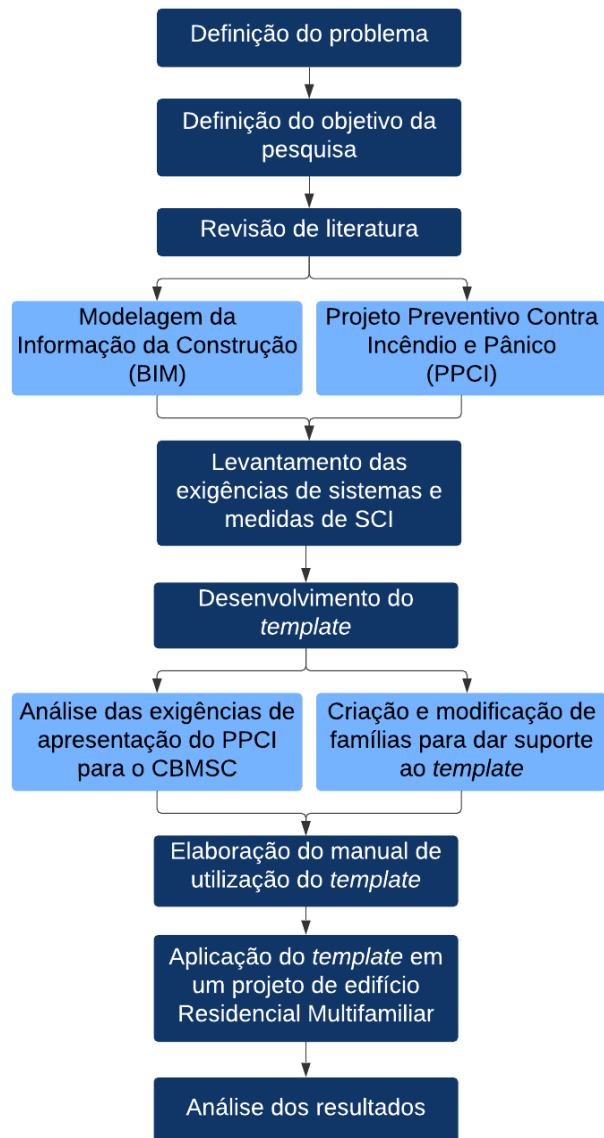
Definição do problema

Definição do objetivo da pesquisa

Revisão de literatura

Modelagem da Informação da Construção (BIM)

Projeto Preventivo Contra Incêndio e Pânico (PPCI)

Levantamento das exigências de sistemas e medidas de SCI

Desenvolvimento do *template*

Análise das exigências de apresentação do PPCI para o CBMSC

Criação e modificação de famílias para dar suporte ao *template*

Elaboração do manual de utilização do *template*

Aplicação do *template* em um projeto de edifício Residencial Multifamiliar

Análise dos resultados